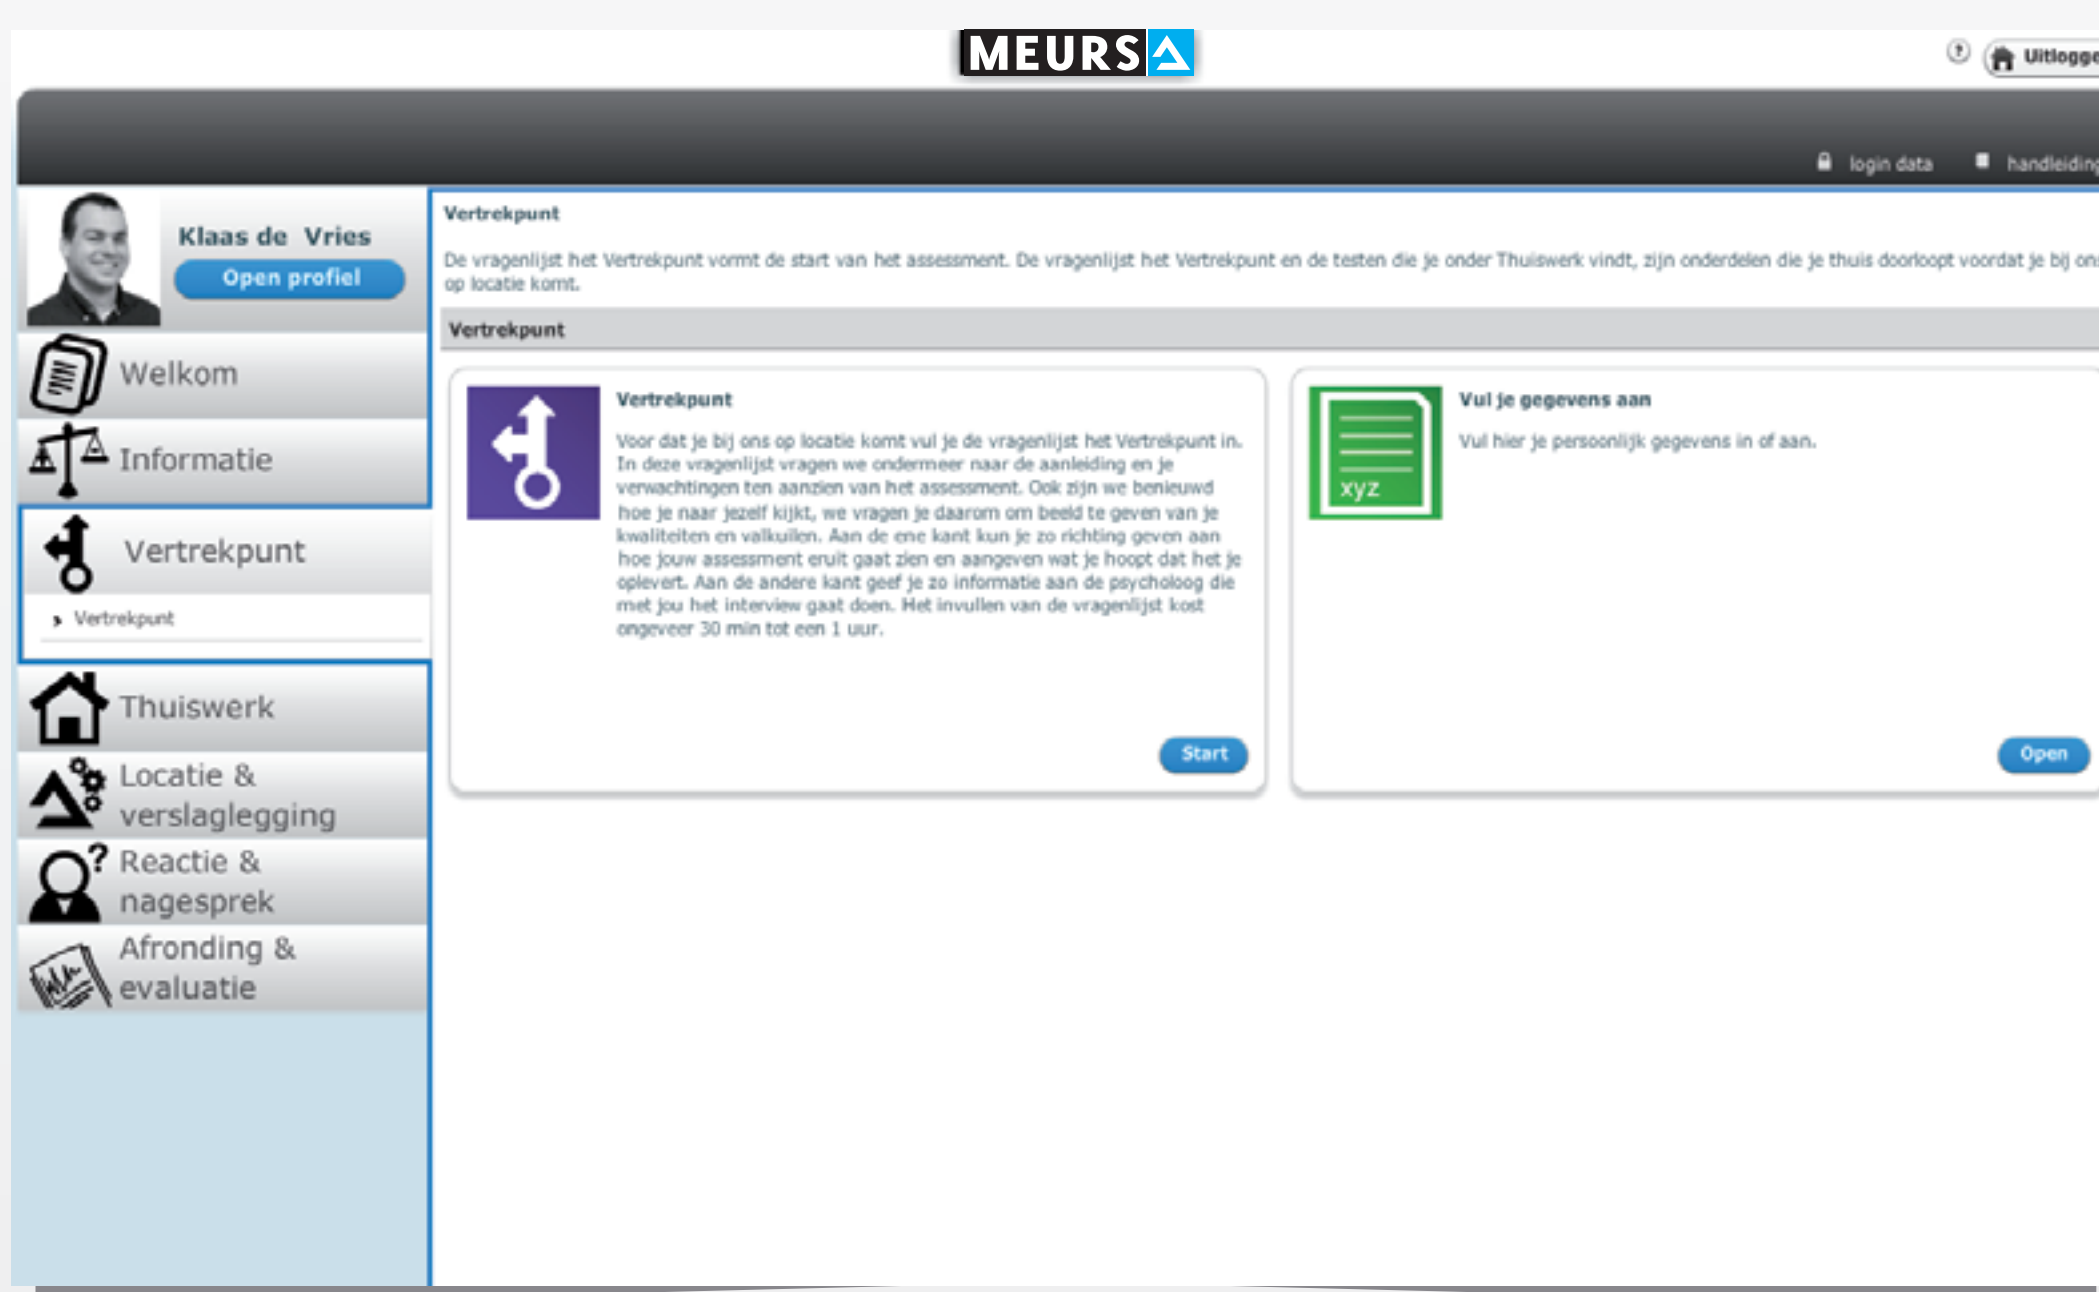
MEURS

Uitlogge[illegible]

login data handleiding

Klaas de Vries
Open profiel

Welkom
Informatie
Vertrekpunt
Vertrekpunt
Thuiswerk
Locatie & verslaglegging
Reactie & nagesprek
Afronding & evaluatie

Vertrekpunt

De vragenlijst het Vertrekpunt vormt de start van het assessment. De vragenlijst het Vertrekpunt en de testen die je onder Thuiswerk vindt, zijn onderdelen die je thuis doorloopt voordat je bij on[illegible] op locatie komt.

Vertrekpunt

Vertrekpunt

Voor dat je bij ons op locatie komt vul je de vragenlijst het Vertrekpunt in. In deze vragenlijst vragen we ondermeer naar de aanleiding en je verwachtingen ten aanzien van het assessment. Ook zijn we benieuwd hoe je naar jezelf kijkt, we vragen je daarom om beeld te geven van je kwaliteiten en valkuilen. Aan de ene kant kun je zo richting geven aan hoe jouw assessment eruit gaat zien en aangeven wat je hoopt dat het je oplevert. Aan de andere kant geef je zo informatie aan de psycholoog die met jou het interview gaat doen. Het invullen van de vragenlijst kost ongeveer 30 min tot een 1 uur.

Start

xyz

Vul je gegevens aan

Vul hier je persoonlijk gegevens in of aan.

Open